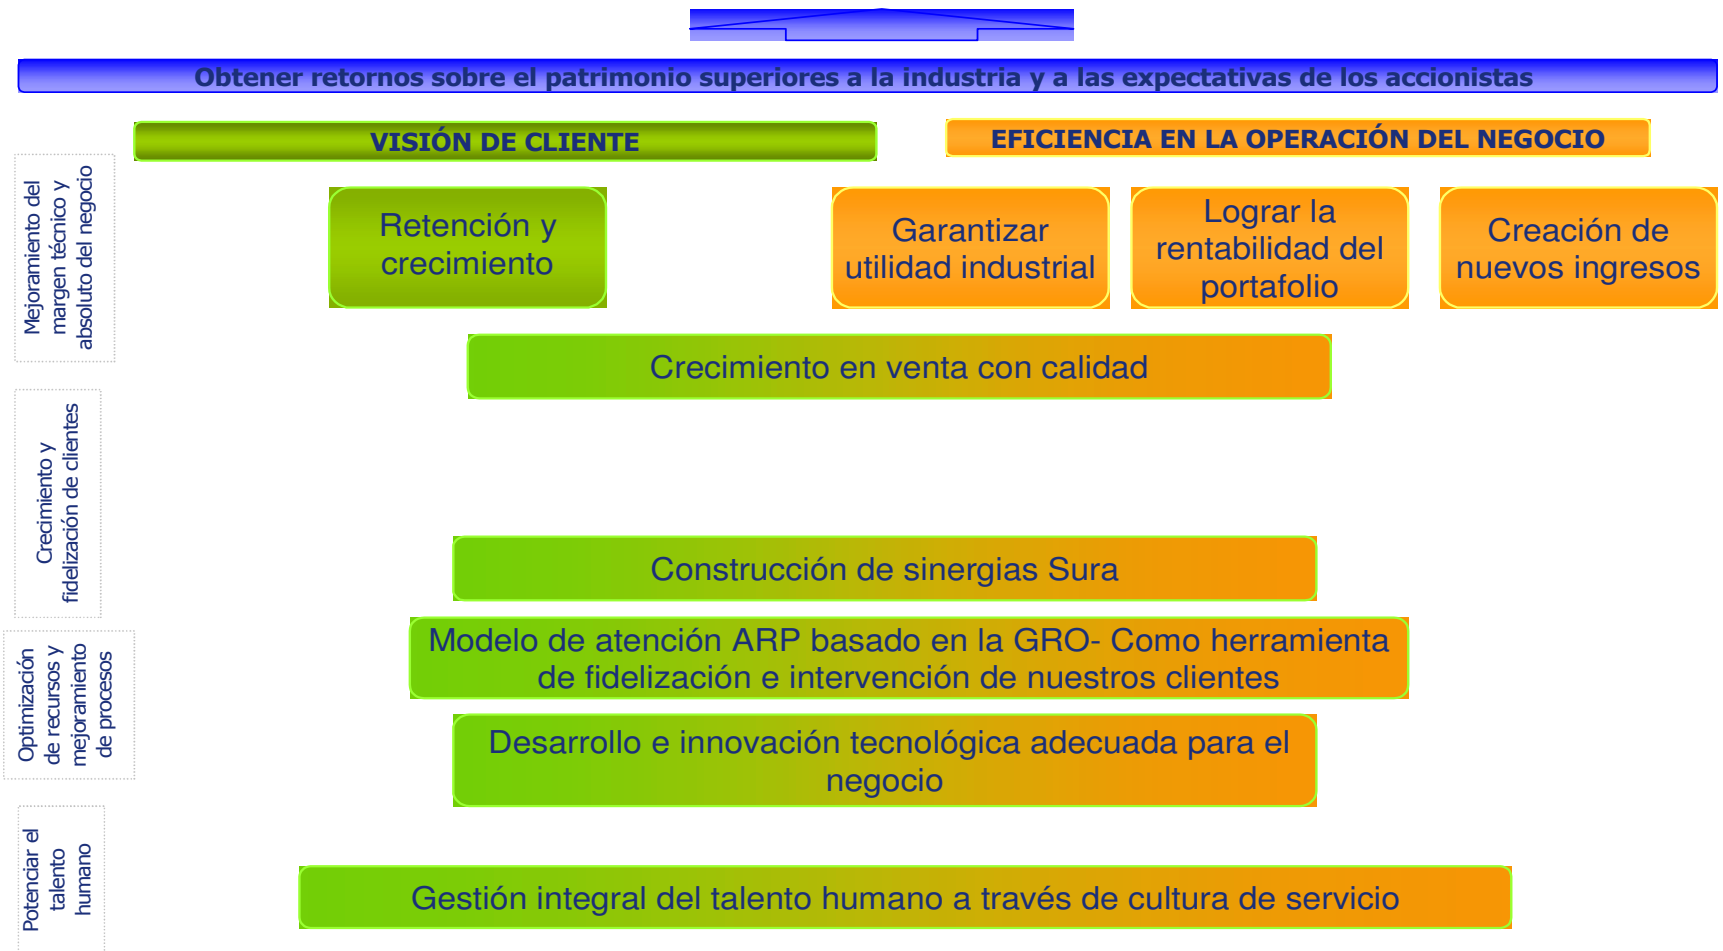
Obtener retornos sobre el patrimonio superiores a la industria y a las expectativas de los accionistas

Mejoramiento del margen técnico y absoluto del negocio

VISIÓN DE CLIENTE

EFICIENCIA EN LA OPERACIÓN DEL NEGOCIO

Retención y crecimiento

Garantizar utilidad industrial

Lograr la rentabilidad del portafolio

Creación de nuevos ingresos

Crecimiento en venta con calidad

Crecimiento y fidelización de clientes

Construcción de sinergias Sura

Optimización de recursos y mejoramiento de procesos

Modelo de atención ARP basado en la GRO- Como herramienta de fidelización e intervención de nuestros clientes

Desarrollo e innovación tecnológica adecuada para el negocio

Potenciar el talento humano

Gestión integral del talento humano a través de cultura de servicio